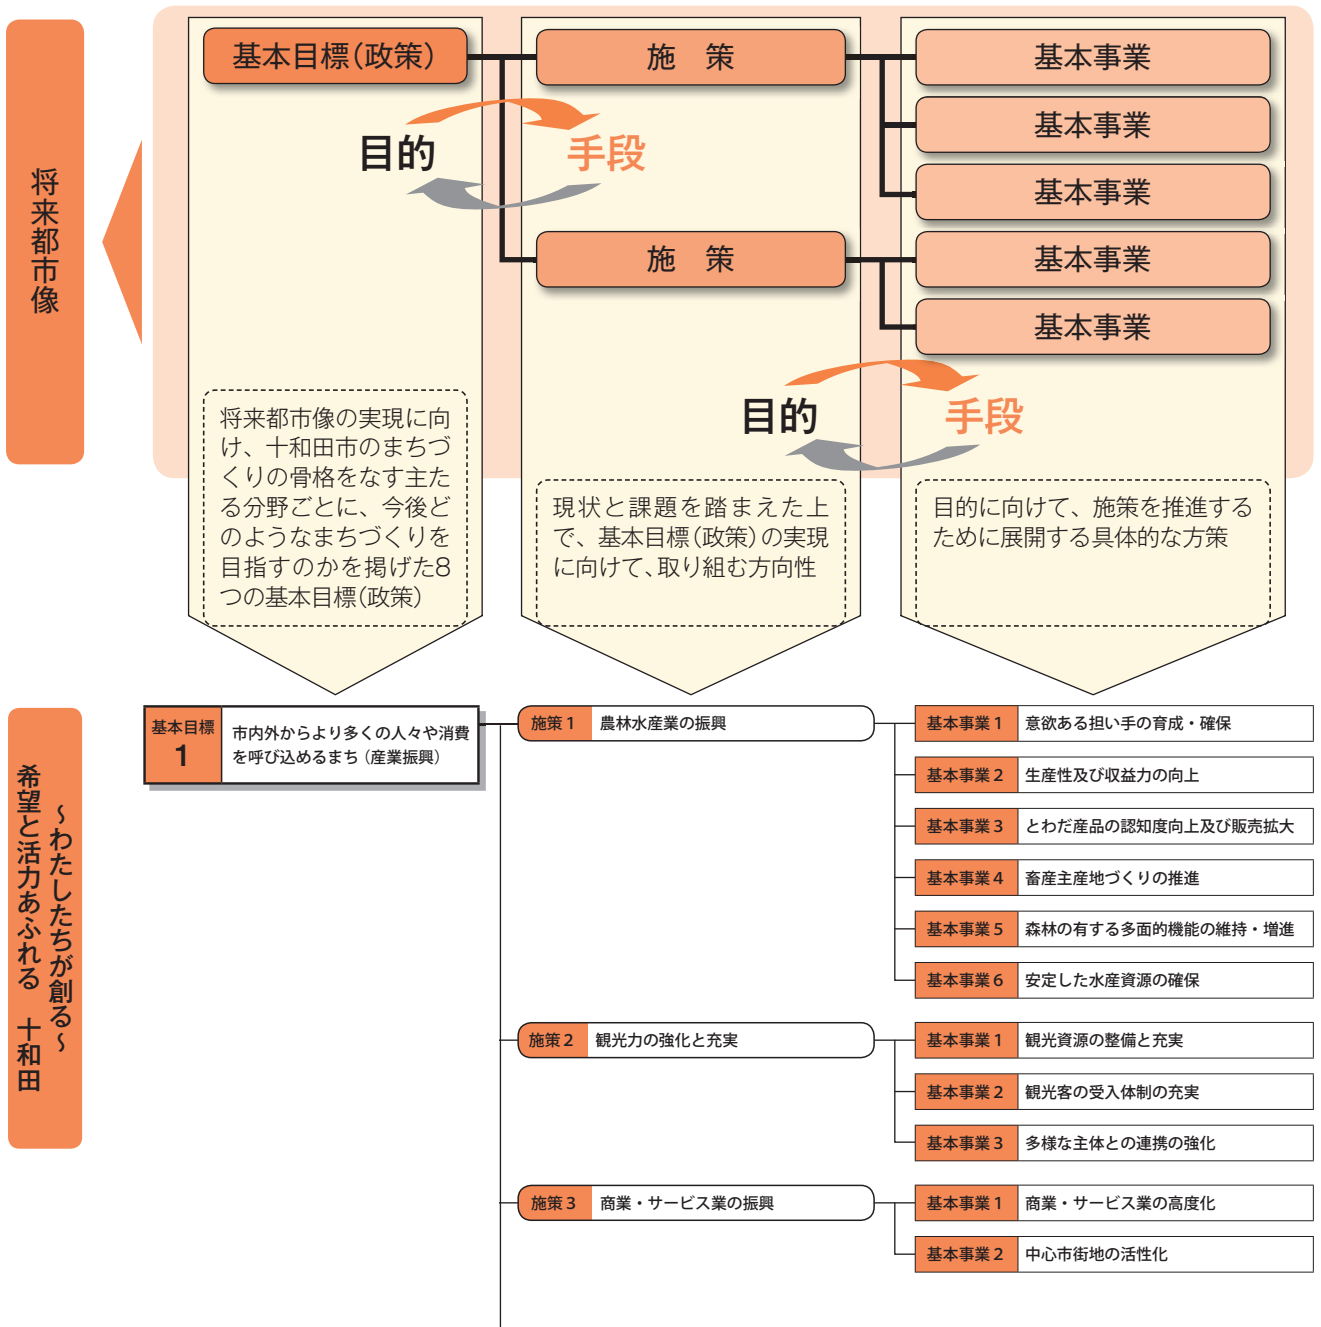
将来都市像

基本目標(政策)

施　策

基本事業

基本事業

基本事業

目的

手段

施　策

基本事業

基本事業

目的

手段

将来都市像の実現に向け、十和田市のまちづくりの骨格をなす主たる分野ごとに、今後どのようなまちづくりを目指すのかを掲げた8つの基本目標(政策)

現状と課題を踏まえた上で、基本目標(政策)の実現に向けて、取り組む方向性

目的に向けて、施策を推進するために展開する具体的な方策

希望と活力あふれる　十和田　～わたしたちが創る～

基本目標 1　市内外からより多くの人々や消費を呼び込めるまち（産業振興）

施策 1　農林水産業の振興

基本事業 1　意欲ある担い手の育成・確保

基本事業 2　生産性及び収益力の向上

基本事業 3　とわだ産品の認知度向上及び販売拡大

基本事業 4　畜産主産地づくりの推進

基本事業 5　森林の有する多面的機能の維持・増進

基本事業 6　安定した水産資源の確保

施策 2　観光力の強化と充実

基本事業 1　観光資源の整備と充実

基本事業 2　観光客の受入体制の充実

基本事業 3　多様な主体との連携の強化

施策 3　商業・サービス業の振興

基本事業 1　商業・サービス業の高度化

基本事業 2　中心市街地の活性化